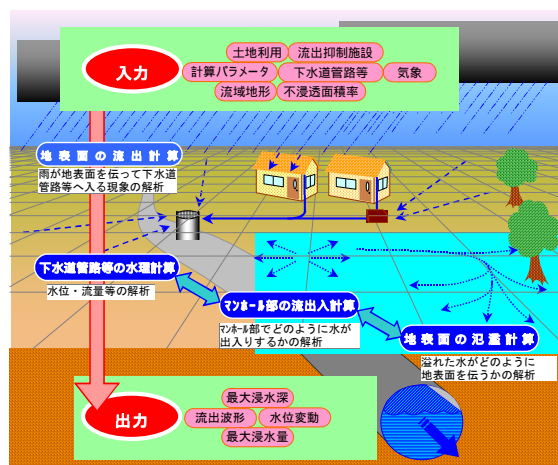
入力

土地利用
流出抑制施設
計算パラメータ
下水道管路等
気象
流域地形
不浸透面積率

地表面の流出計算
雨が地表面を伝って下水道管路等へ入る現象の解析

下水道管路等の水理計算
水位・流量等の解析

マンホール部の流出入計算
マンホール部でどのように水が出入りするかの解析

地表面の氾濫計算
溢れた水がどのように地表面を伝うかの解析

出力

最大浸水深
流出波形
水位変動
最大浸水量